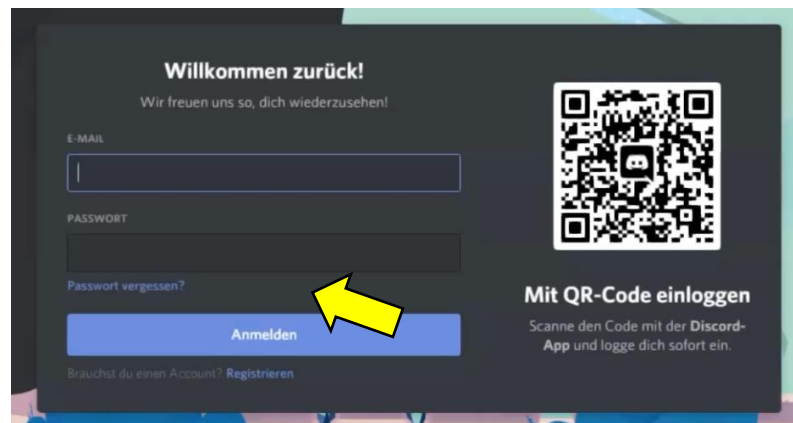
Willkommen zurück!

Wir freuen uns so, dich wiederzusehen!

E-MAIL

PASSWORT

Passwort vergessen?

Anmelden

Brauchst du einen Account? Registrieren

Mit QR-Code einloggen

Scanne den Code mit der Discord-App und logge dich sofort ein.